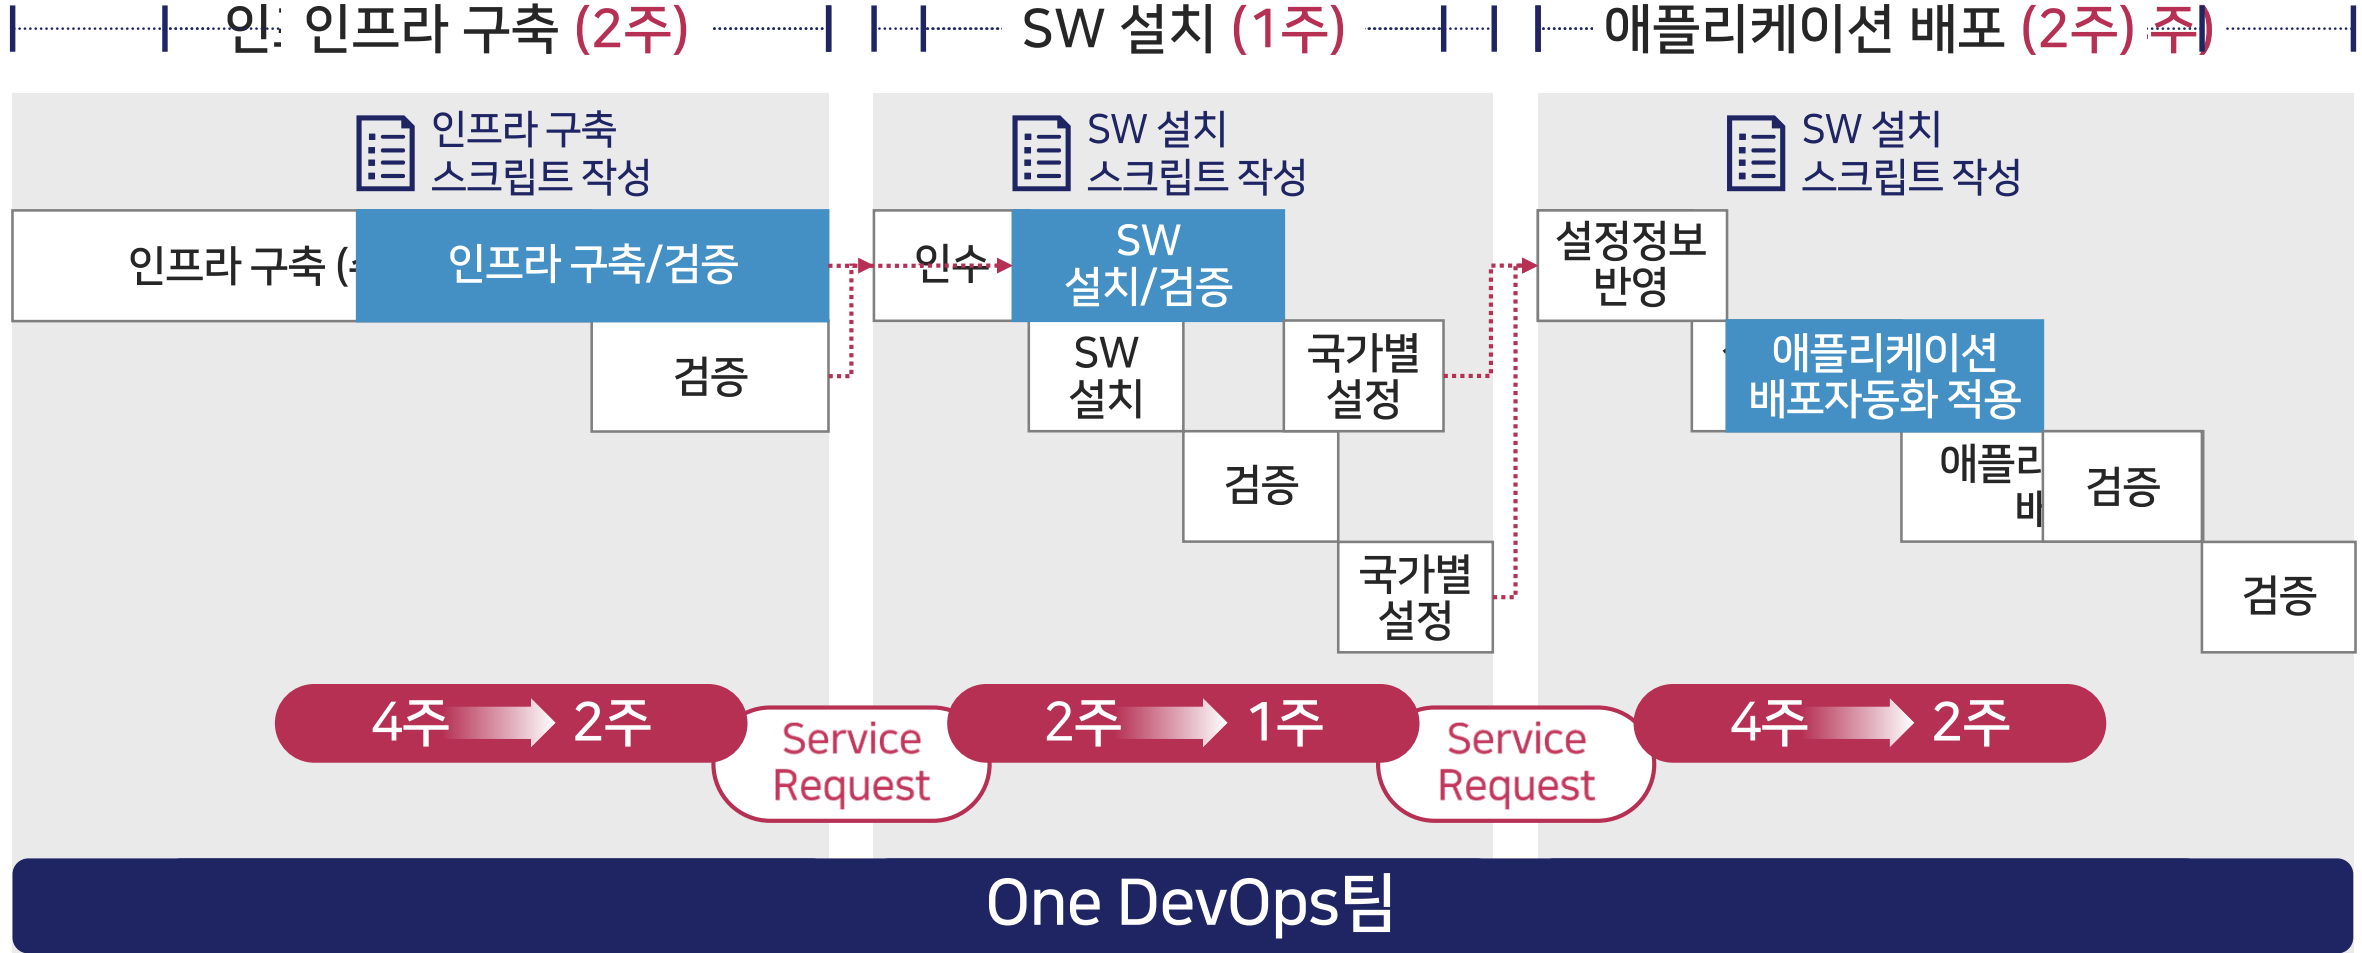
인: 인프라 구축 (2주)

SW 설치 (1주)

애플리케이션 배포 (2주) 주)

인프라 구축
스크립트 작성

인프라 구축 (

인프라 구축/검증

검증

SW 설치
스크립트 작성

인수

SW
설치/검증

SW
설치

국가별
설정

검증

국가별
설정

SW 설치
스크립트 작성

설정정보
반영

애플리케이션
배포자동화 적용

애플리
배

검증

검증

4주 2주

Service
Request

2주 1주

Service
Request

4주 2주

One DevOps팀